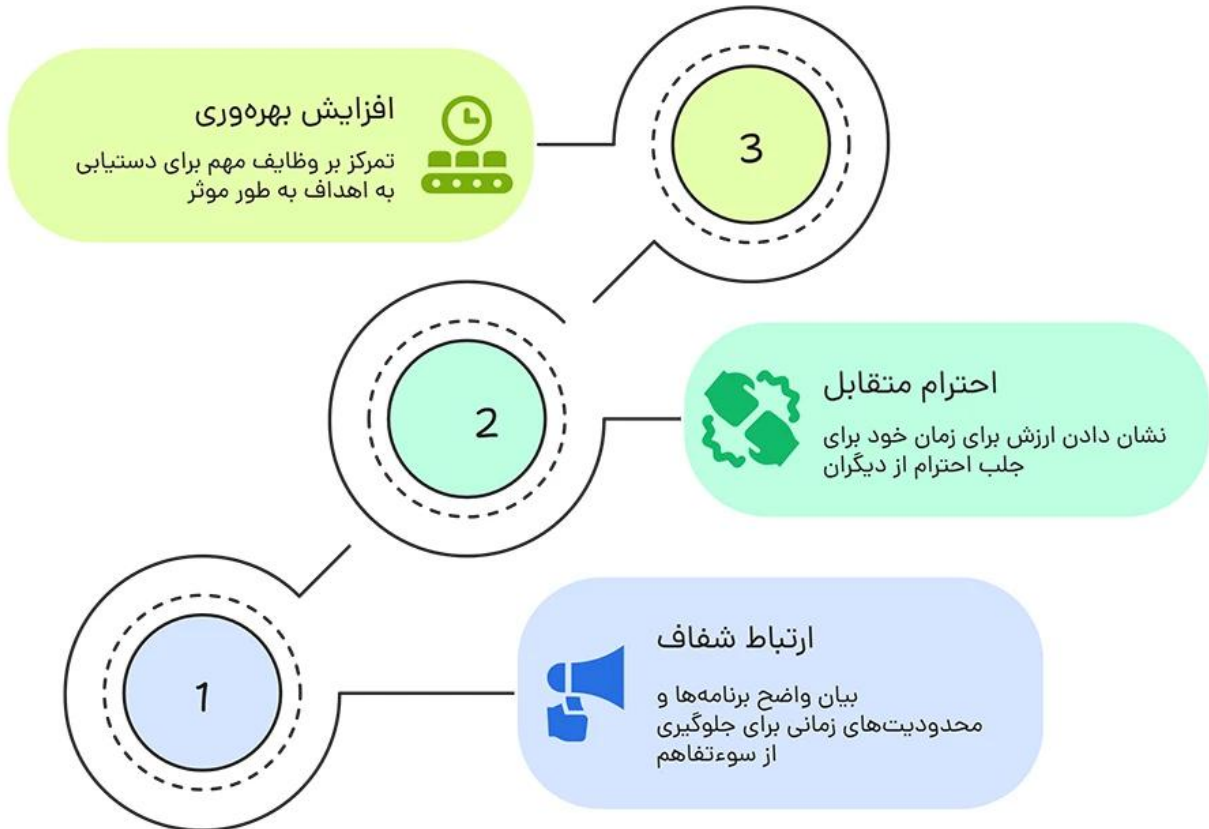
3

افزایش بهره‌وری

تمرکز بر وظایف مهم برای دستیابی به اهداف به طور موثر

2

احترام متقابل

نشان دادن ارزش برای زمان خود برای جلب احترام از دیگران

1

ارتباط شفاف

بیان واضح برنامه‌ها و محدودیت‌های زمانی برای جلوگیری از سوءتفاهم